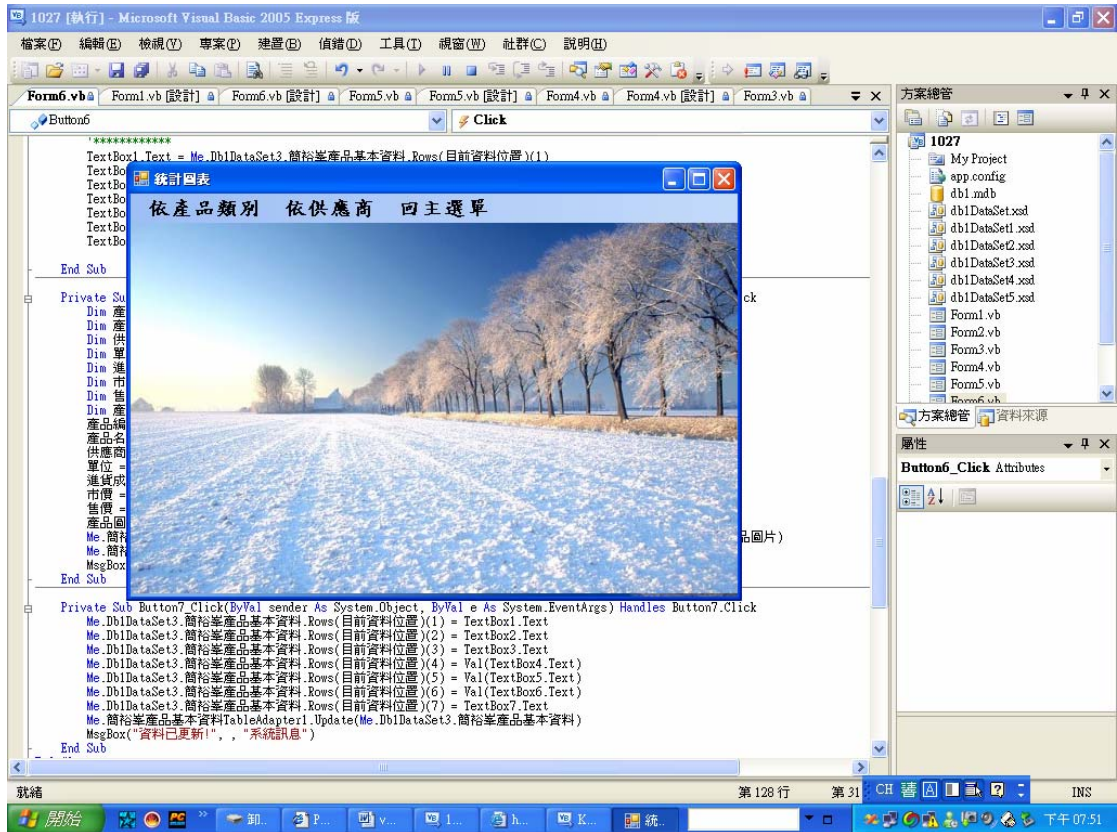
1027 [執行] - Microsoft Visual Basic 2005 Express 版

檔案(F) 編輯(E) 檢視(V) 專案(P) 建置(B) 偵錯(D) 工具(T) 視窗(W) 社群(C) 說明(H)

Form6.vb | Form1.vb [設計] | Form6.vb [設計] | Form5.vb | Form5.vb [設計] | Form4.vb | Form4.vb [設計] | Form3.vb

Button6 | Click

'************
TextBox1.Text = Me.Db1DataSet3.簡裕峯產品基本資料.Rows(目前資料位置)(1)
TextBo
TextBo
TextBo
TextBo
TextBo
TextBo

End Sub

Private Su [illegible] ck
Dim 產
Dim 產
Dim 供
Dim 單
Dim 進
Dim 市
Dim 售
Dim 產
產品編
產品名
供應商
單位 =
進貨成
市價 =
售價 =
產品圖
Me.簡裕 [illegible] 品圖片)
Me.簡裕
MsgBox
End Sub

Private Sub Button7_Click(ByVal sender As System.Object, ByVal e As System.EventArgs) Handles Button7.Click
Me.Db1DataSet3.簡裕峯產品基本資料.Rows(目前資料位置)(1) = TextBox1.Text
Me.Db1DataSet3.簡裕峯產品基本資料.Rows(目前資料位置)(2) = TextBox2.Text
Me.Db1DataSet3.簡裕峯產品基本資料.Rows(目前資料位置)(3) = TextBox3.Text
Me.Db1DataSet3.簡裕峯產品基本資料.Rows(目前資料位置)(4) = Val(TextBox4.Text)
Me.Db1DataSet3.簡裕峯產品基本資料.Rows(目前資料位置)(5) = Val(TextBox5.Text)
Me.Db1DataSet3.簡裕峯產品基本資料.Rows(目前資料位置)(6) = Val(TextBox6.Text)
Me.Db1DataSet3.簡裕峯產品基本資料.Rows(目前資料位置)(7) = TextBox7.Text
Me.簡裕峯產品基本資料TableAdapter1.Update(Me.Db1DataSet3.簡裕峯產品基本資料)
MsgBox("資料已更新!", , "系統訊息")
End Sub

統計圖表
依產品類別 依供應商 回主選單

方案總管
1027
My Project
app.config
db1.mdb
db1DataSet.xsd
db1DataSet1.xsd
db1DataSet2.xsd
db1DataSet3.xsd
db1DataSet4.xsd
db1DataSet5.xsd
Form1.vb
Form2.vb
Form3.vb
Form4.vb
Form5.vb
Form6.vb
方案總管 資料來源

屬性
Button6_Click Attributes

就緒 第 128 行 第 31 CH INS
開始 卸... P... v... 1... h... K... 統... 下午 07:51